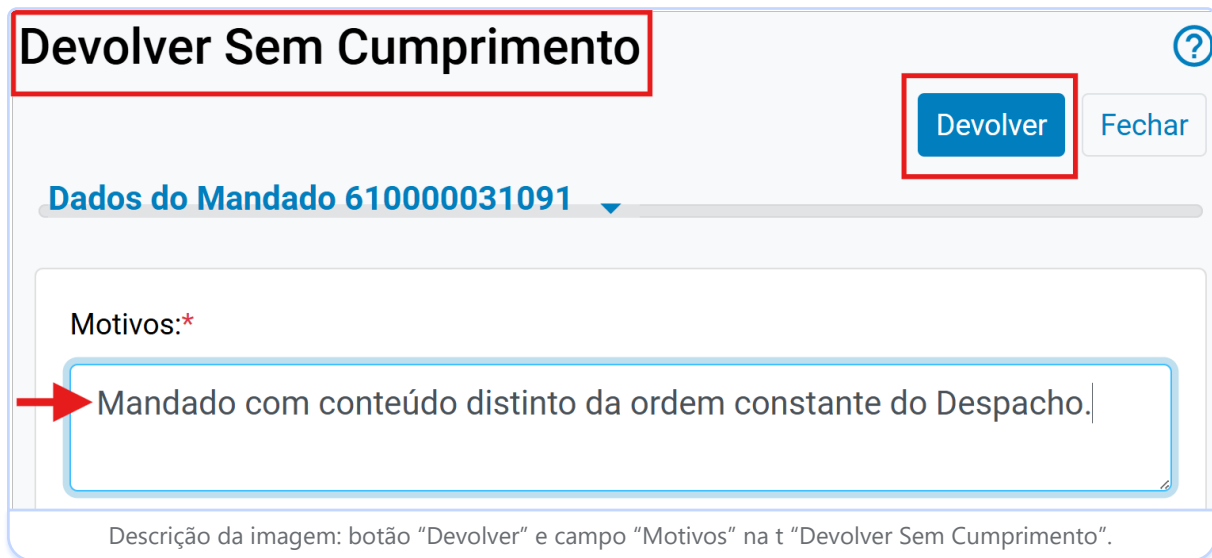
Devolver Sem Cumprimento

?

Devolver Fechar

Dados do Mandado 610000031091

Motivos:*

Mandado com conteúdo distinto da ordem constante do Despacho.

Descrição da imagem: botão "Devolver" e campo "Motivos" na t "Devolver Sem Cumprimento".